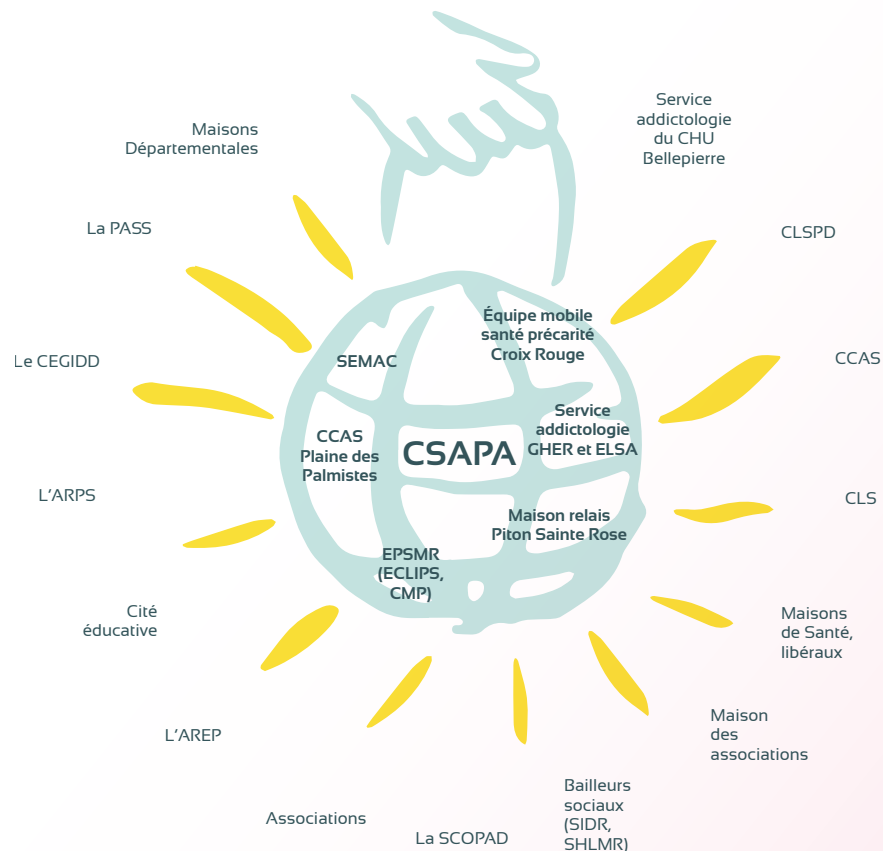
Service addictologie du CHU Bellepierre

Maisons Départementales

La PASS

CLSPD

Le CEGIDD

CCAS

L'ARPS

CLS

Cité éducative

Maisons de Santé, libéraux

L'AREP

Maison des associations

Associations

La SCOPAD

Bailleurs sociaux (SIDR, SHLMR)

SEMAC

Équipe mobile santé précarité Croix Rouge

CCAS Plaine des Palmistes

CSAPA

Service addictologie GHER et ELSA

Maison relais Piton Sainte Rose

EPSMR (ECLIPS, CMP)